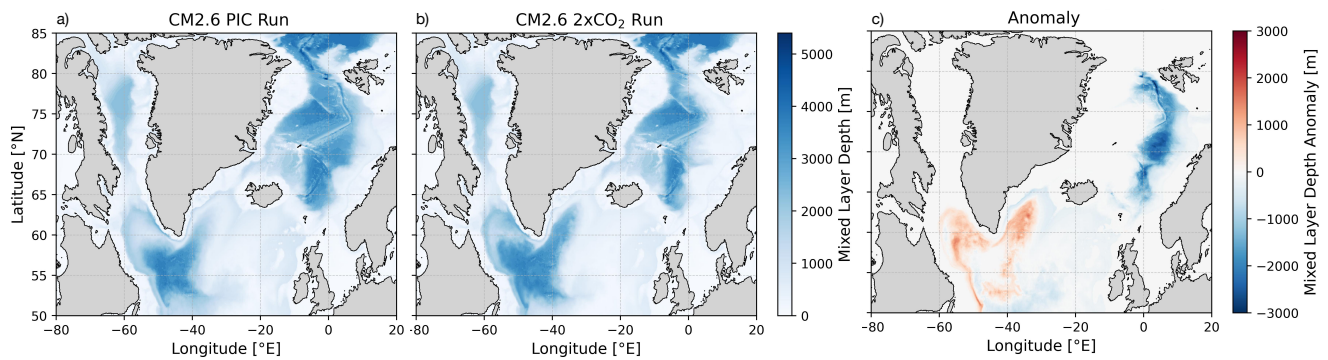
a) CM2.6 PIC Run

b) CM2.6 2x$CO_2$ Run

c) Anomaly

Latitude [°N]

85
80
75
70
65
60
55
50

−80 −60 −40 −20 0 20
Longitude [°E]

−80 −60 −40 −20 0 20
Longitude [°E]

Mixed Layer Depth [m]
0
1000
2000
3000
4000
5000

−80 −60 −40 −20 0 20
Longitude [°E]

Mixed Layer Depth Anomaly [m]
3000
2000
1000
0
−1000
−2000
−3000